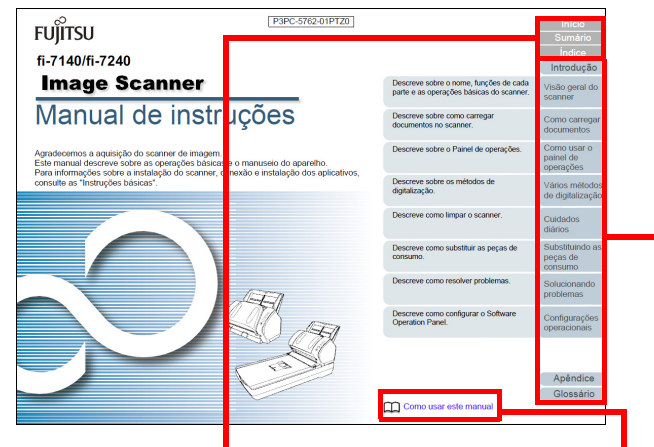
FUJITSU

P3PC-5762-01PTZ0

fi-7140/fi-7240

Image Scanner

Manual de instruções

Agradecemos a aquisição do scanner de imagem.
Este manual descreve sobre as operações básicas e o manuseio do aparelho.
Para informações sobre a instalação do scanner, conexão e instalação dos aplicativos, consulte as "Instruções básicas".

Início
Sumário
Índice

Introdução

Descreve sobre o nome, funções de cada parte e as operações básicas do scanner.
Visão geral do scanner

Descreve sobre como carregar documentos no scanner.
Como carregar documentos

Descreve sobre o Painel de operações.
Como usar o painel de operações

Descreve sobre os métodos de digitalização.
Vários métodos de digitalização

Descreve como limpar o scanner.
Cuidados diários

Descreve como substituir as peças de consumo.
Substituindo as peças de consumo

Descreve como resolver problemas.
Solucionando problemas

Descreve como configurar o Software Operation Panel.
Configurações operacionais

Apêndice
Glossário

Como usar este manual